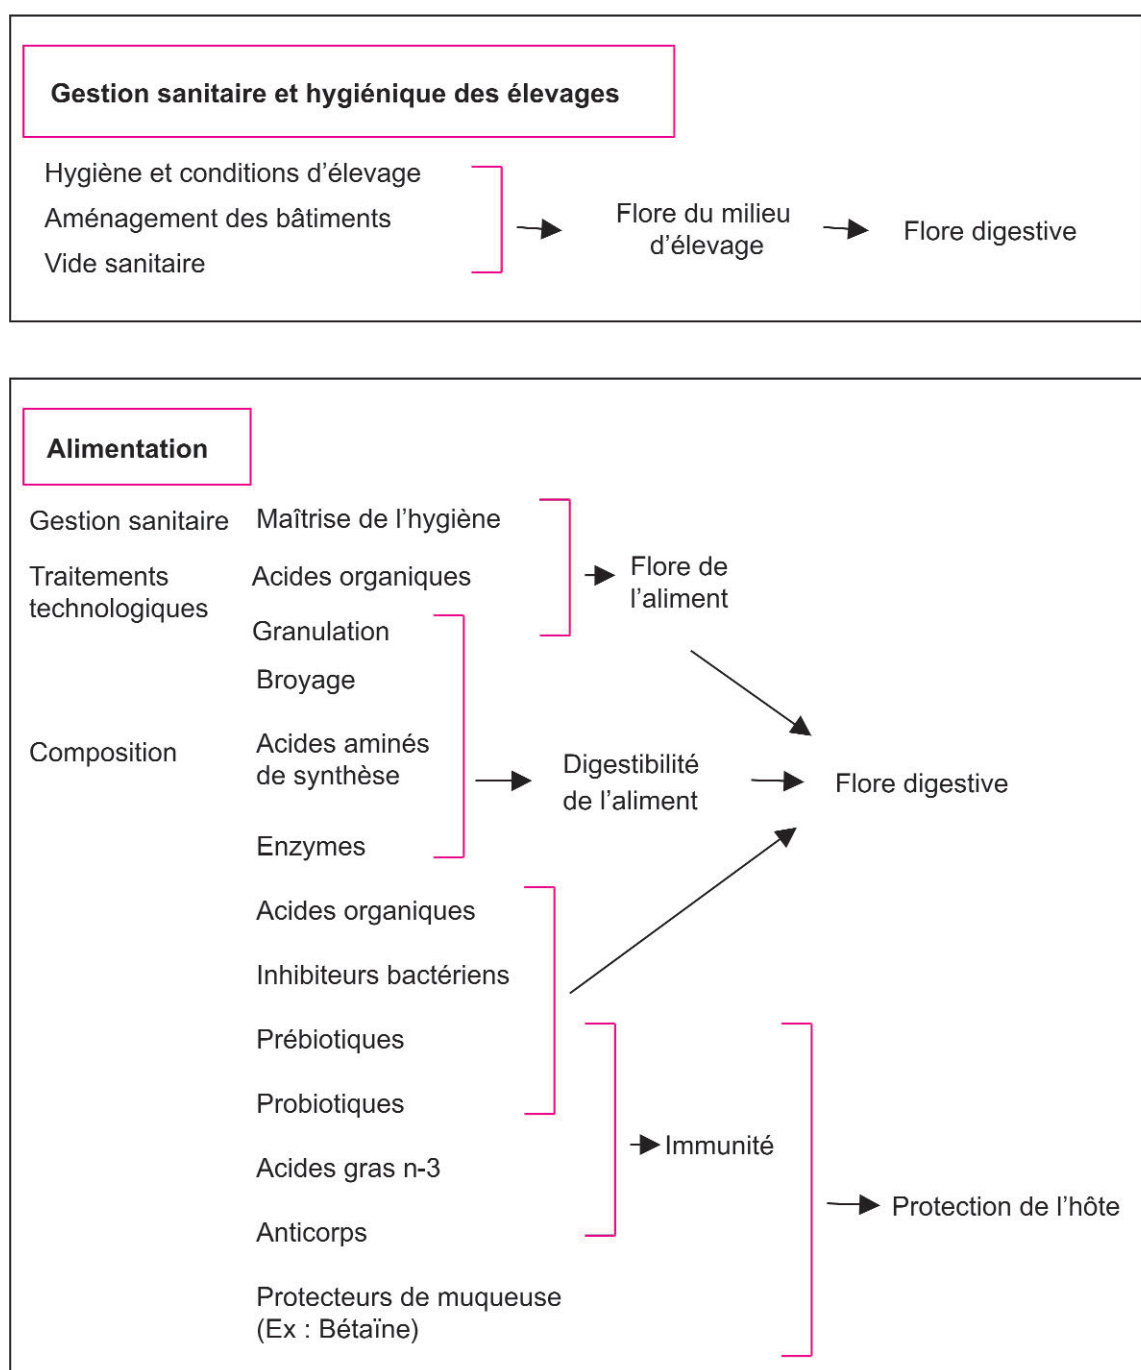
Gestion sanitaire et hygiénique des élevages

Hygiène et conditions d'élevage
Aménagement des bâtiments
Vide sanitaire

Flore du milieu d'élevage

Flore digestive

Alimentation

Gestion sanitaire
Maîtrise de l'hygiène

Traitements technologiques
Acides organiques

Flore de l'aliment

Granulation
Broyage

Composition
Acides aminés de synthèse
Enzymes

Digestibilité de l'aliment

Flore digestive

Acides organiques
Inhibiteurs bactériens
Prébiotiques
Probiotiques
Acides gras n-3
Anticorps

Immunité

Protection de l'hôte

Protecteurs de muqueuse (Ex : Bétaïne)